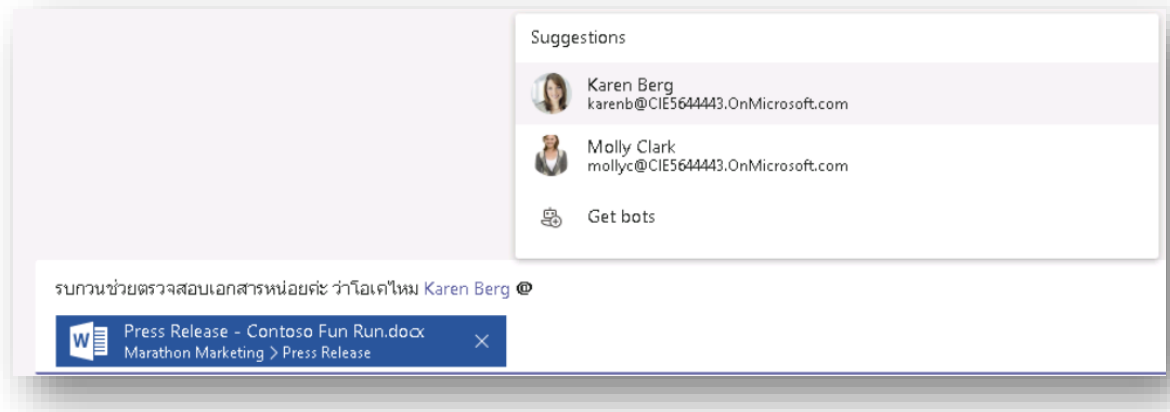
Suggestions

Karen Berg
karenb@CIE5644443.OnMicrosoft.com

Molly Clark
mollyc@CIE5644443.OnMicrosoft.com

Get bots

รบกวนช่วยตรวจสอบเอกสารหน่อยค่ะ ว่าโอเคไหม Karen Berg @

Press Release - Contoso Fun Run.docx
Marathon Marketing > Press Release